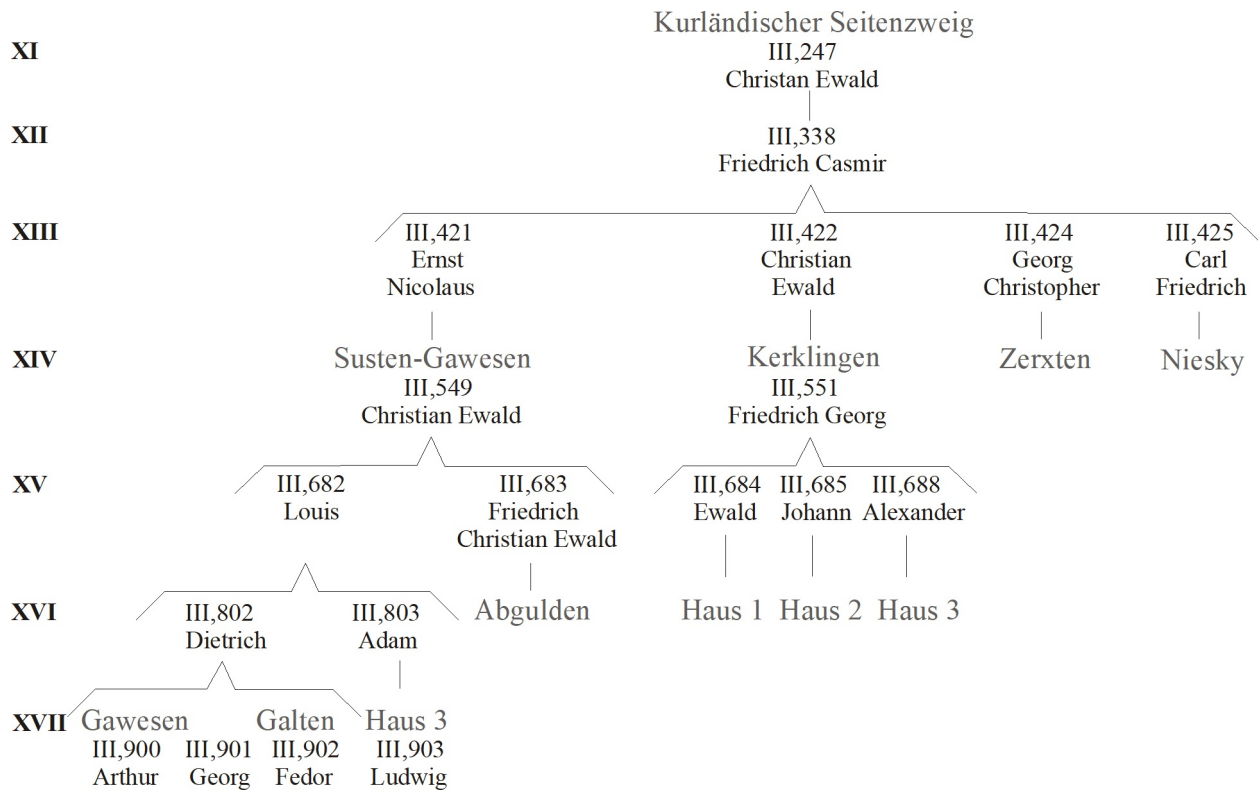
XI
Kurländischer Seitenzweig
III,247
Christan Ewald

XII
III,338
Friedrich Casmir

XIII
III,421
Ernst
Nicolaus

III,422
Christian
Ewald

III,424
Georg
Christopher

III,425
Carl
Friedrich

XIV
Susten-Gawesen
III,549
Christian Ewald

Kerklingen
III,551
Friedrich Georg

Zerxten

Niesky

XV
III,682
Louis

III,683
Friedrich
Christian Ewald

III,684
Ewald

III,685
Johann

III,688
Alexander

XVI
III,802
Dietrich

III,803
Adam

Abgulden

Haus 1

Haus 2

Haus 3

XVII
Gawesen
III,900
Arthur

III,901
Georg

Galten
III,902
Fedor

Haus 3
III,903
Ludwig